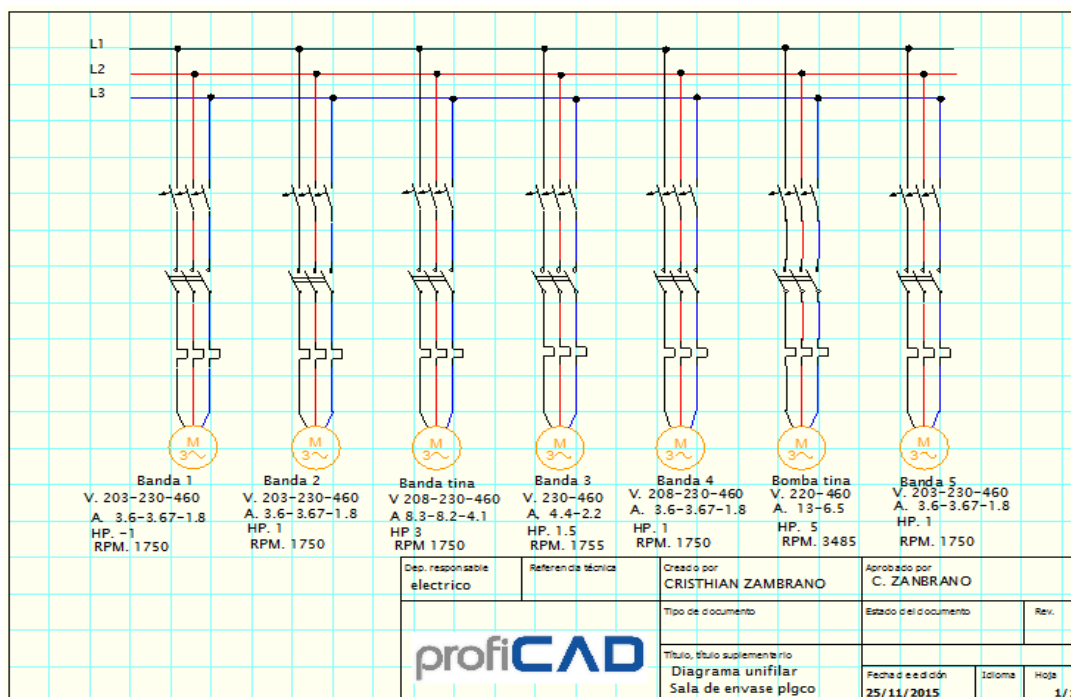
L1
L2
L3

M
3~
Banda 1
V. 203-230-460
A. 3.6-3.67-1.8
HP. -1
RPM. 1750

M
3~
Banda 2
V. 203-230-460
A. 3.6-3.67-1.8
HP. 1
RPM. 1750

M
3~
Banda tina
V 208-230-460
A 8.3-8.2-4.1
HP 3
RPM 1750

M
3~
Banda 3
V. 230-460
A. 4.4-2.2
HP. 1.5
RPM. 1755

M
3~
Banda 4
V. 208-230-460
A. 3.6-3.67-1.8
HP. 1
RPM. 1750

M
3~
Bomba tina
V. 220-460
A. 13-6.5
HP. 5
RPM. 3485

M
3~
Banda 5
V. 203-230-460
A. 3.6-3.67-1.8
HP. 1
RPM. 1750

| Dep. responsable electrico | Referencia técnica | Creado por CRISTHIAN ZAMBRANO | Aprobado por C. ZANBRANO | |
|---|---|---|---|---|
| profiCAD | | Tipo de documento | Estado del documento | Rev. |
| | | Título, título suplementario Diagrama unifilar Sala de envase plgco | Fecha de edición 25/11/2015 | Idioma | Hoja 1/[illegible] |